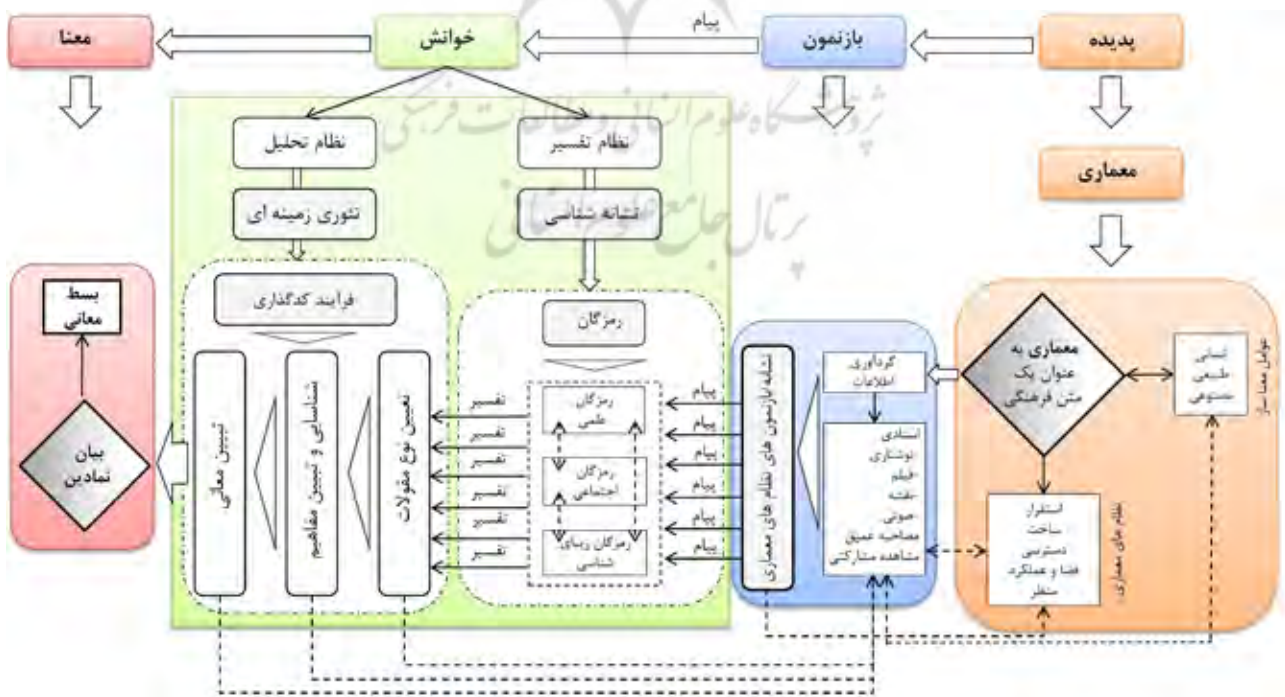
پدیده

بازنمون

پیام

خوانش

معنا

معماری

نظام تفسیر

نظام تحلیل

نشانه شناسی

تئوری زمینه ای

ثروشگاه علوم انسانی و مطالعات فرهنگی
پرتال جامع علوم انسانی

معماری به عنوان یک متن فرهنگی

انسانی
طبیعی
مصنوعی

عوامل معنا ساز

استقرار
ساخت
دسترسی
فضا و عملکرد
منظر

نظام های معماری

گردآوری اطلاعات

اسنادی
نوشتاری
-فیلم
-نقشه
-صوتی
مصاحبه عمیق
مشاهده مشارکتی

نشانه/بازنمون های نظام های معماری

پیام
پیام
پیام
پیام
پیام
پیام

رمزگان

رمزگان علمی

رمزگان اجتماعی

رمزگان زیبایی شناسی

تفسیر
تفسیر
تفسیر
تفسیر
تفسیر
تفسیر

فرایند کدگذاری

تعیین نوع مقولات

شناسایی و تبیین مفاهیم

تبیین معانی

بیان نمادین

بسط معانی